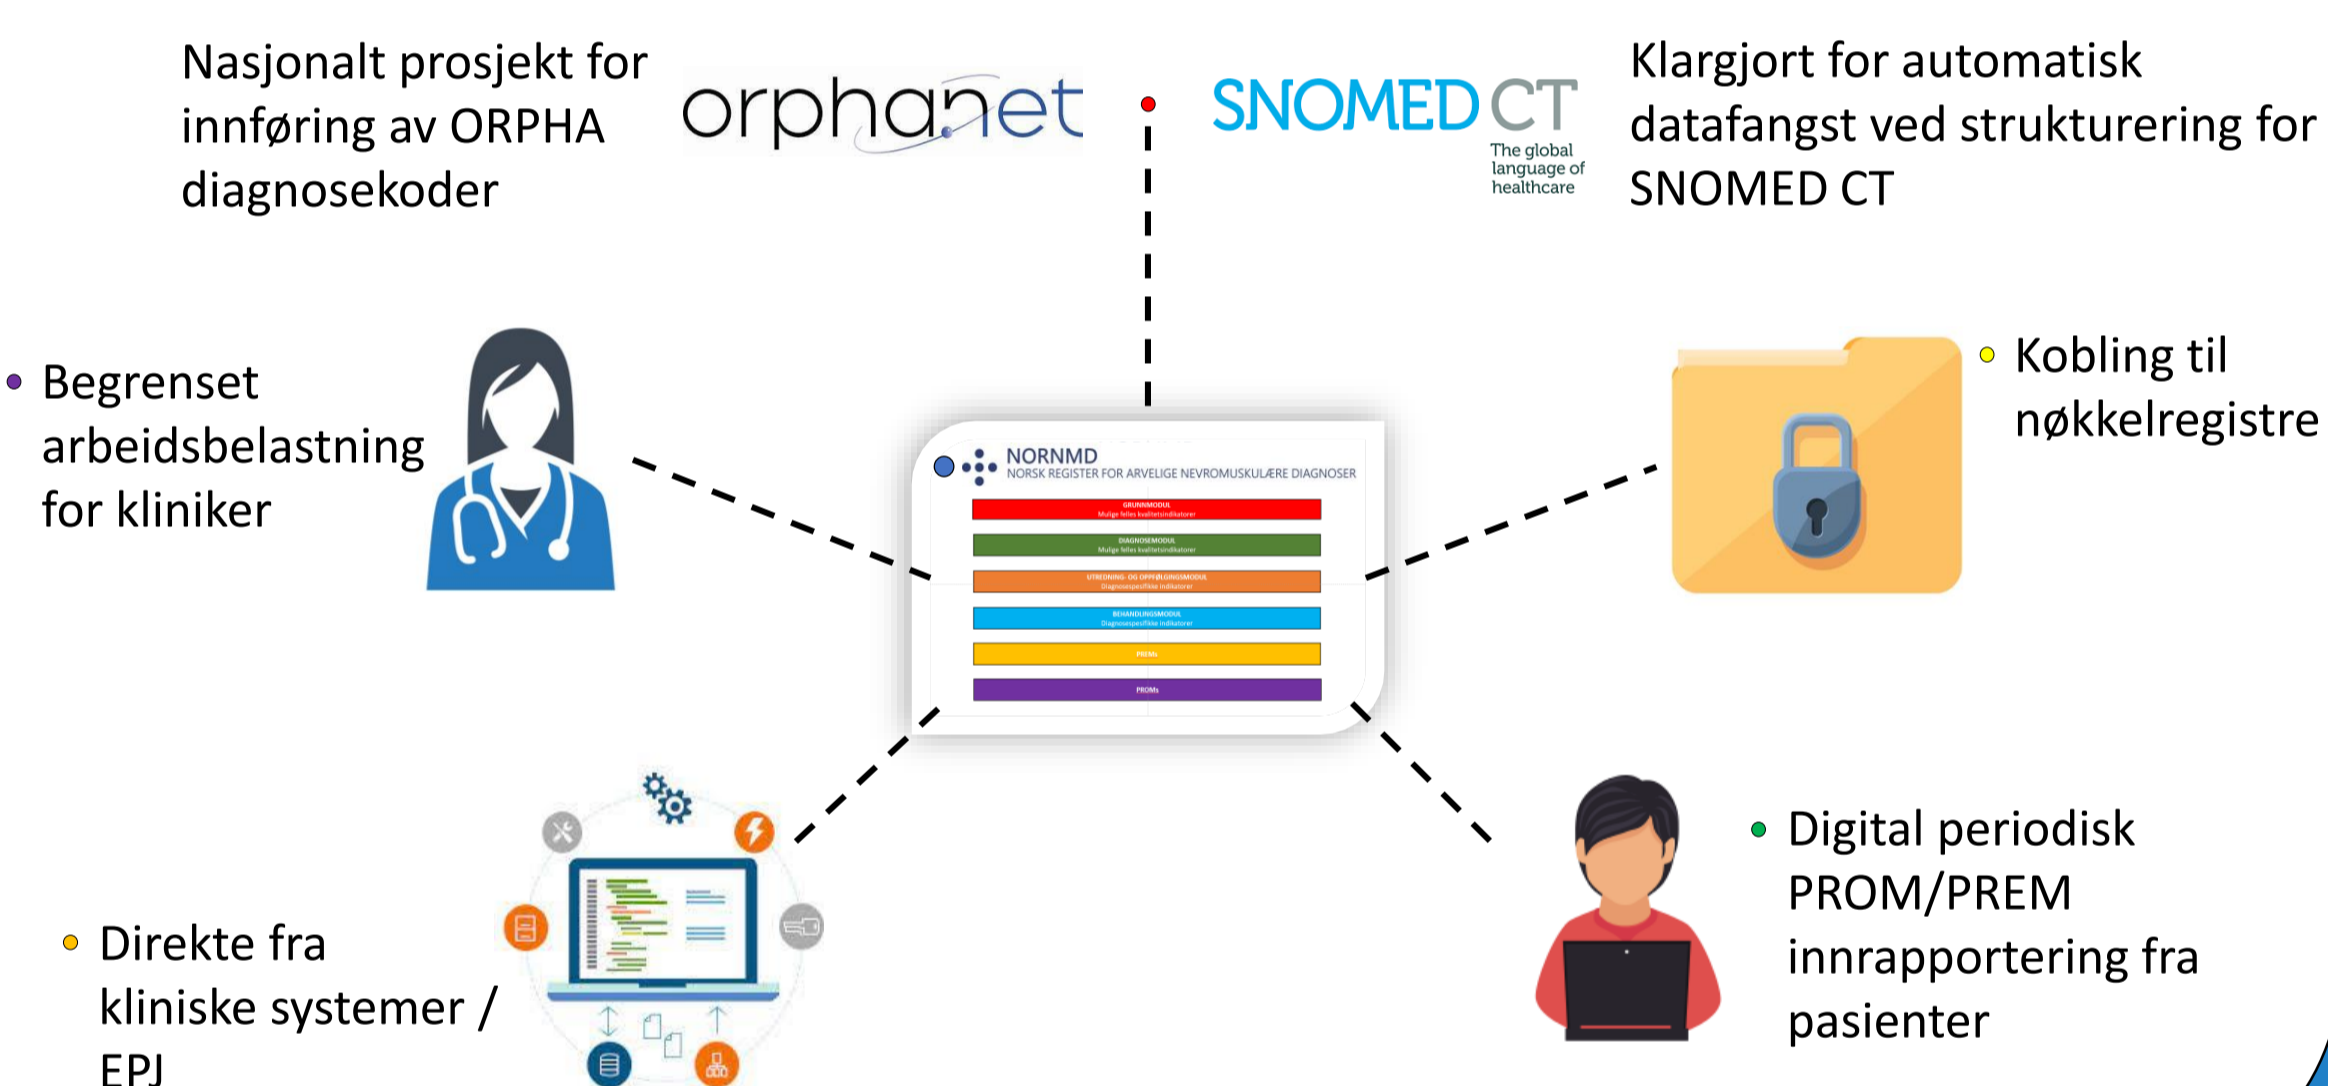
Nasjonalt prosjekt for innføring av ORPHA diagnosekoder

orphanet

SNOMED CT
The global language of healthcare

Klargjort for automatisk datafangst ved strukturering for SNOMED CT

Begrenset arbeidsbelastning for kliniker

NORNMD
NORSK REGISTER FOR ARVELIGE NEVROMUSKULÆRE DIAGNOSER

GRUNNMODUL
Mulige felles kvalitetsindikatorer

DIAGNOSEMODUL
Mulige felles kvalitetsindikatorer

UTREDNING- OG OPPFØLGINGSMODUL
Diagnosespesifikke indikatorer

BEHANDLINGSMODUL
Diagnosespesifikke indikatorer

PREMs

PROMs

Kobling til nøkkelregistre

Direkte fra kliniske systemer / EPJ

Digital periodisk PROM/PREM innrapportering fra pasienter